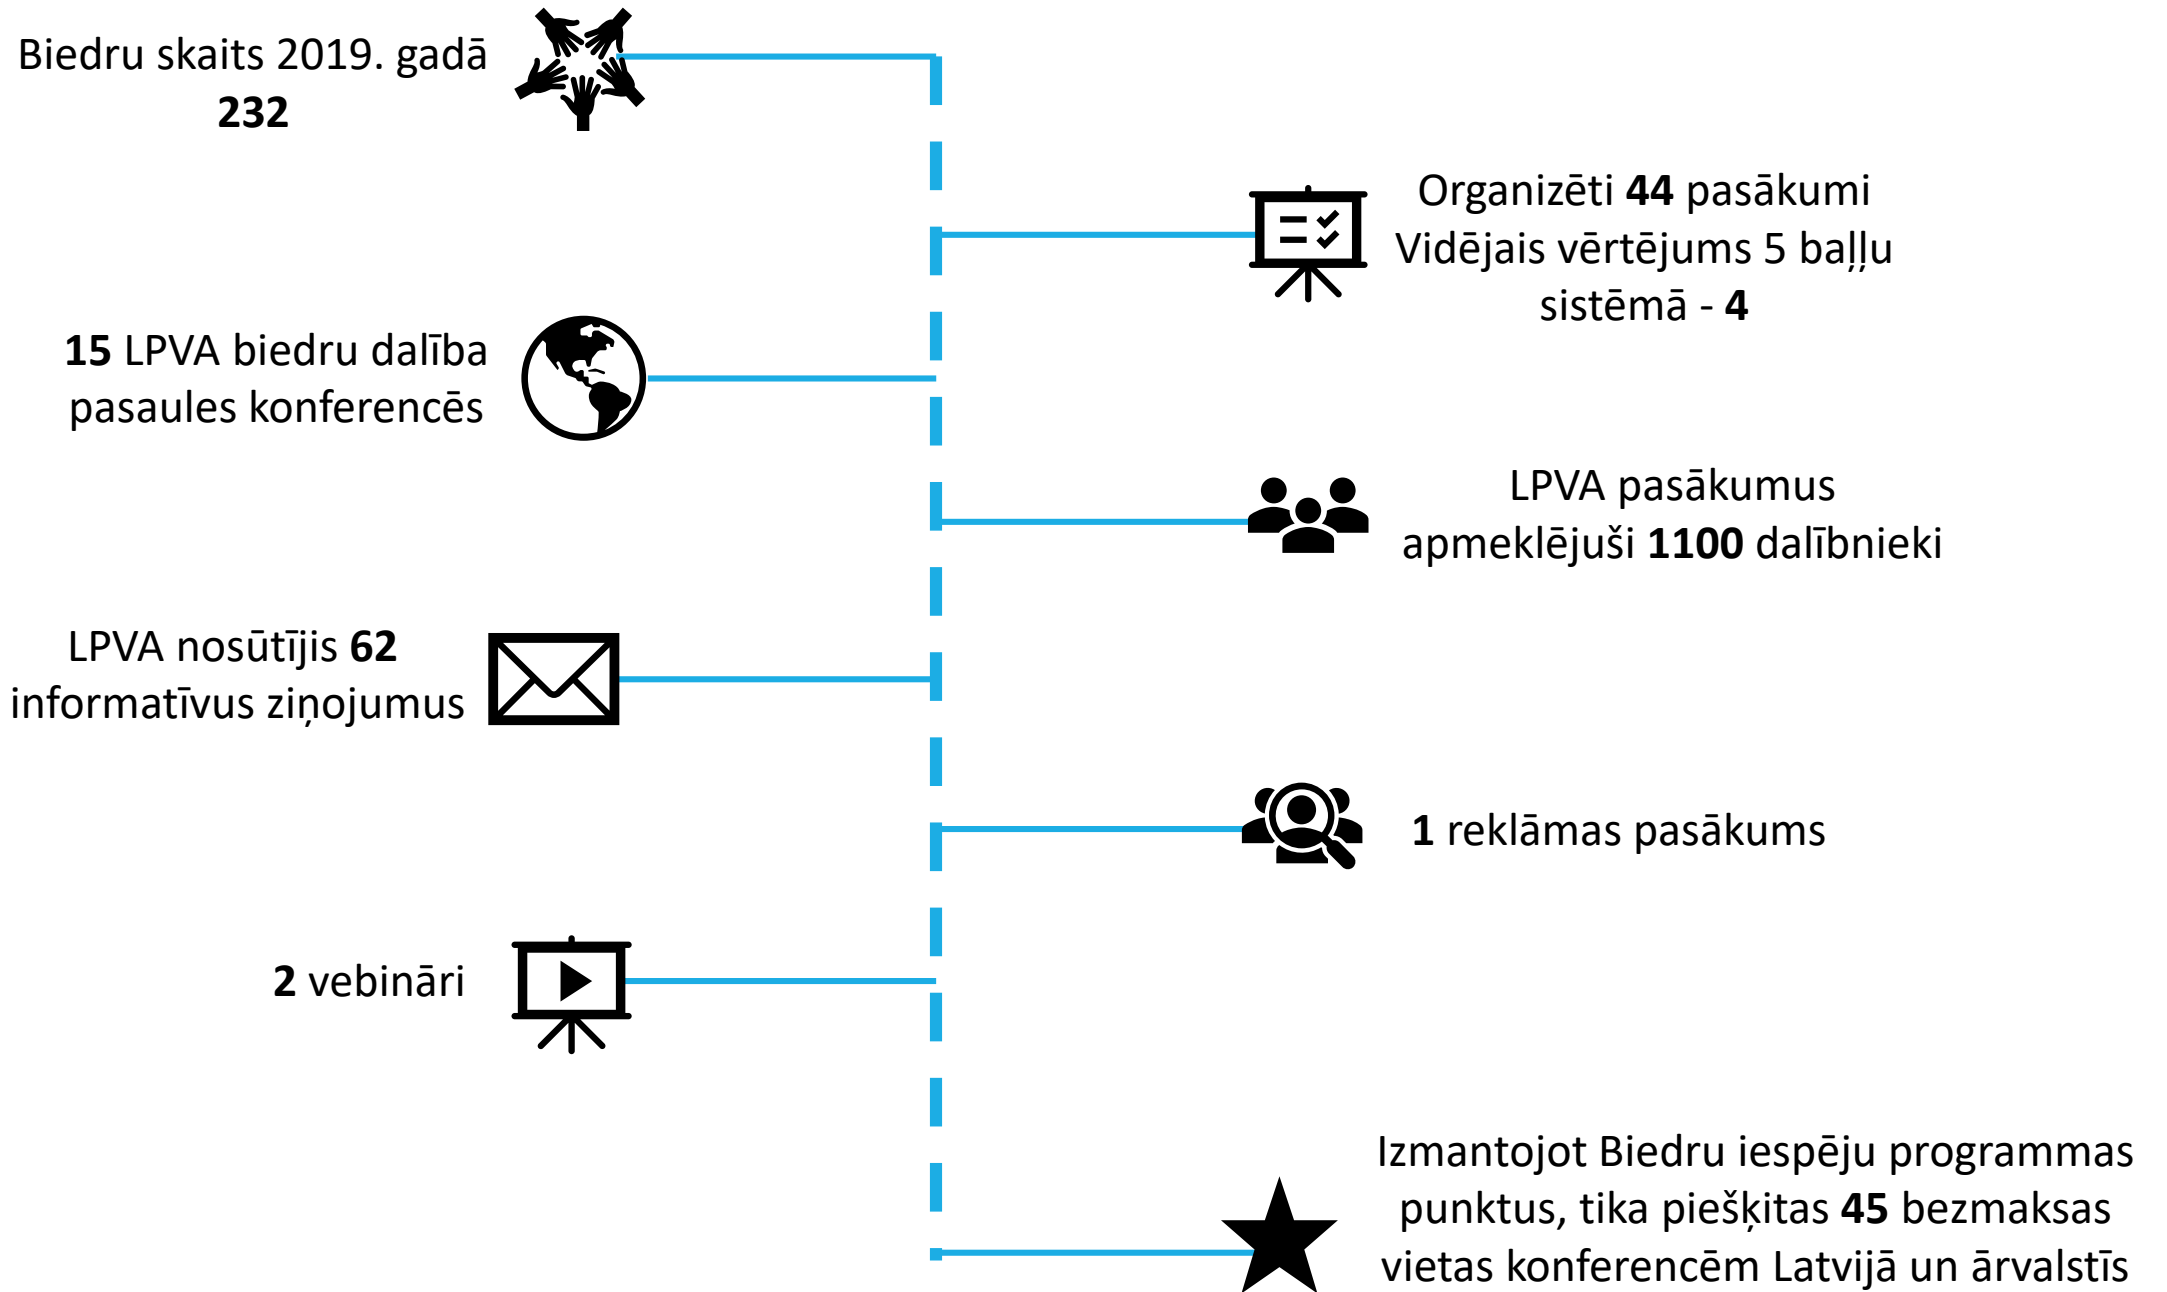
Biedru skaits 2019. gadā
**232**

Organizēti **44** pasākumi
Vidējais vērtējums 5 baļļu sistēmā - **4**

**15** LPVA biedru dalība pasaules konferencēs

LPVA pasākumus apmeklējuši **1100** dalībnieki

LPVA nosūtījis **62** informatīvus ziņojumus

**1** reklāmas pasākums

**2** vebināri

Izmantojot Biedru iespēju programmas punktus, tika piešķitas **45** bezmaksas vietas konferencēm Latvijā un ārvalstīs